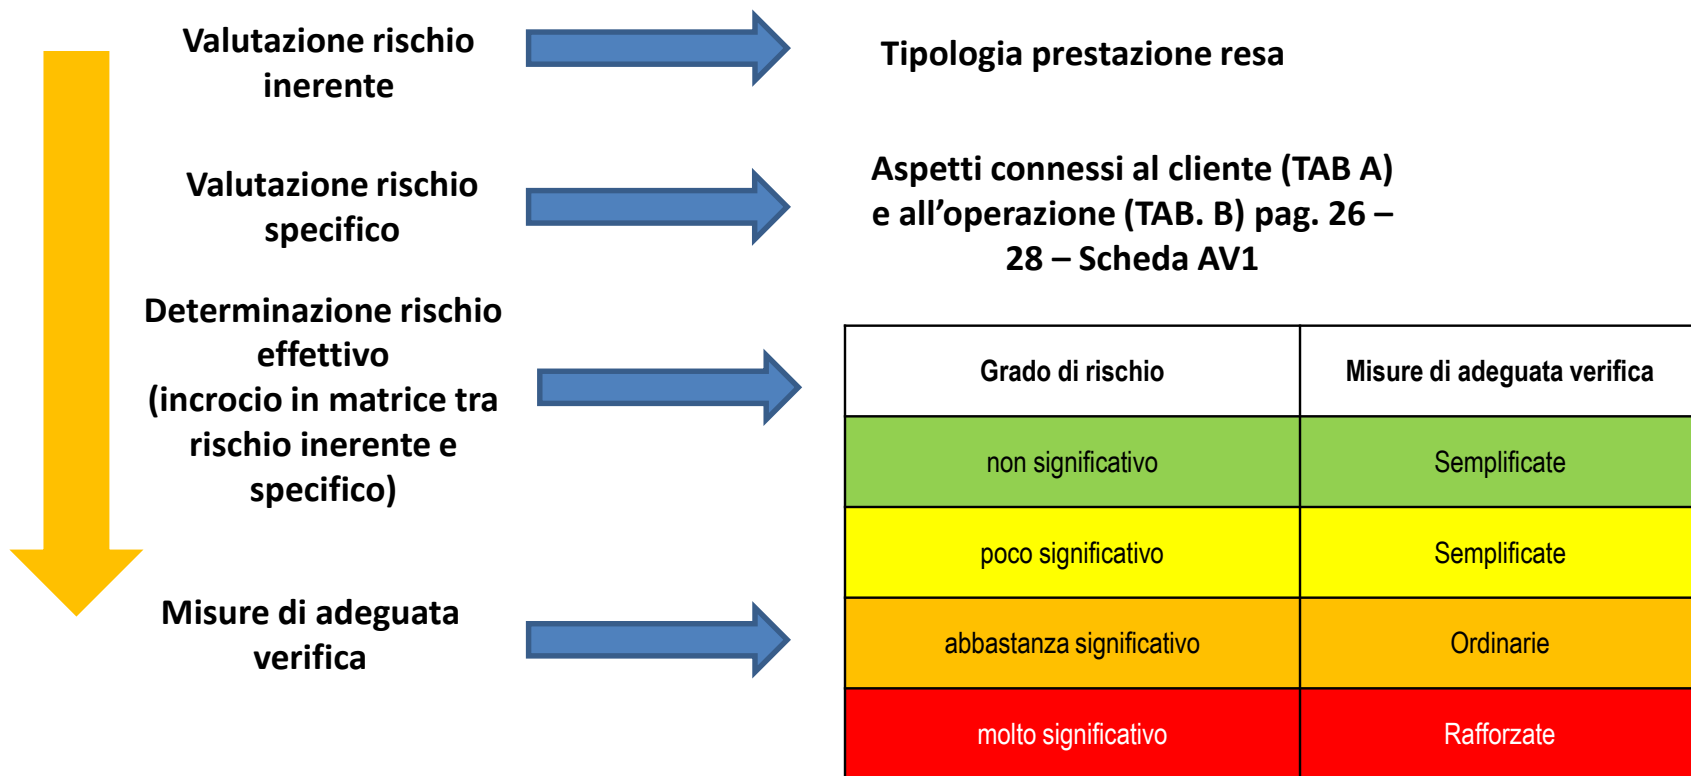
Valutazione rischio inerente

Tipologia prestazione resa

Valutazione rischio specifico

Aspetti connessi al cliente (TAB A) e all’operazione (TAB. B) pag. 26 – 28 – Scheda AV1

Determinazione rischio effettivo (incrocio in matrice tra rischio inerente e specifico)

| Grado di rischio | Misure di adeguata verifica |
|---|---|
| non significativo | Semplificate |
| poco significativo | Semplificate |
| abbastanza significativo | Ordinarie |
| molto significativo | Rafforzate |

Misure di adeguata verifica